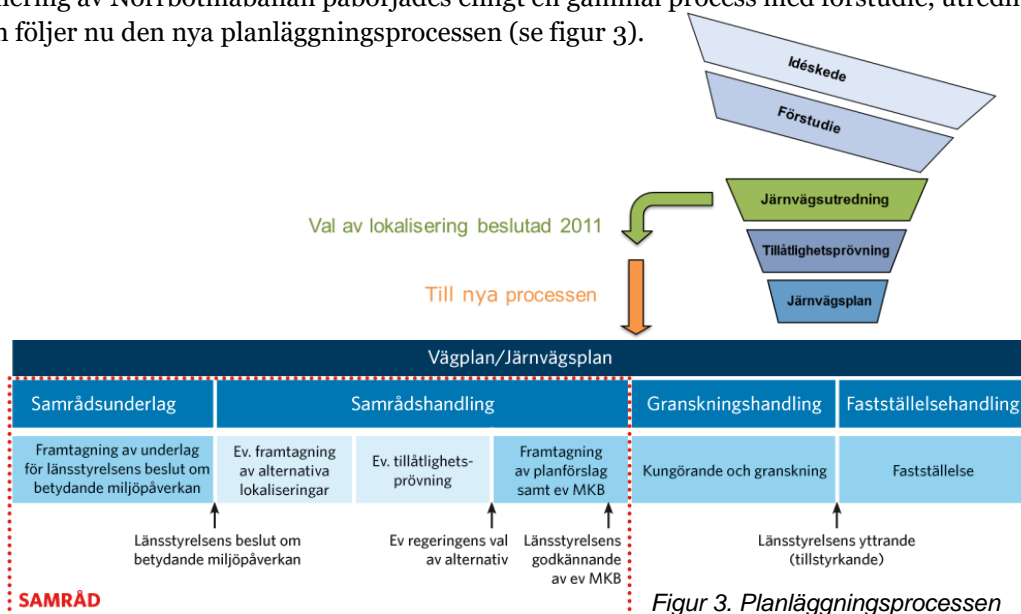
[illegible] av Norrbotniabanan påbörjades enligt en gammal process med förstudie, utredn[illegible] följer nu den nya planläggningsprocessen (se figur 3).

Idéskede

Förstudie

Järnvägsutredning

Tillåtlighetsprövning

Järnvägsplan

Val av lokalisering beslutad 2011

Till nya processen

Vägplan/Järnvägsplan

| Samrådsunderlag | Samrådshandling | | | Granskningshandling | Fastställelsehandling |
|---|---|---|---|---|---|
| Framtagning av underlag för länsstyrelsens beslut om betydande miljöpåverkan | Ev. framtagning av alternativa lokaliseringar | Ev. tillåtlighets-prövning | Framtagning av planförslag samt ev MKB | Kungörande och granskning | Fastställelse |

Länsstyrelsens beslut om betydande miljöpåverkan

Ev regeringens val av alternativ

Länsstyrelsens godkännande av ev MKB

Länsstyrelsens yttrande (tillstyrkande)

SAMRÅD

Figur 3. Planläggningsprocessen